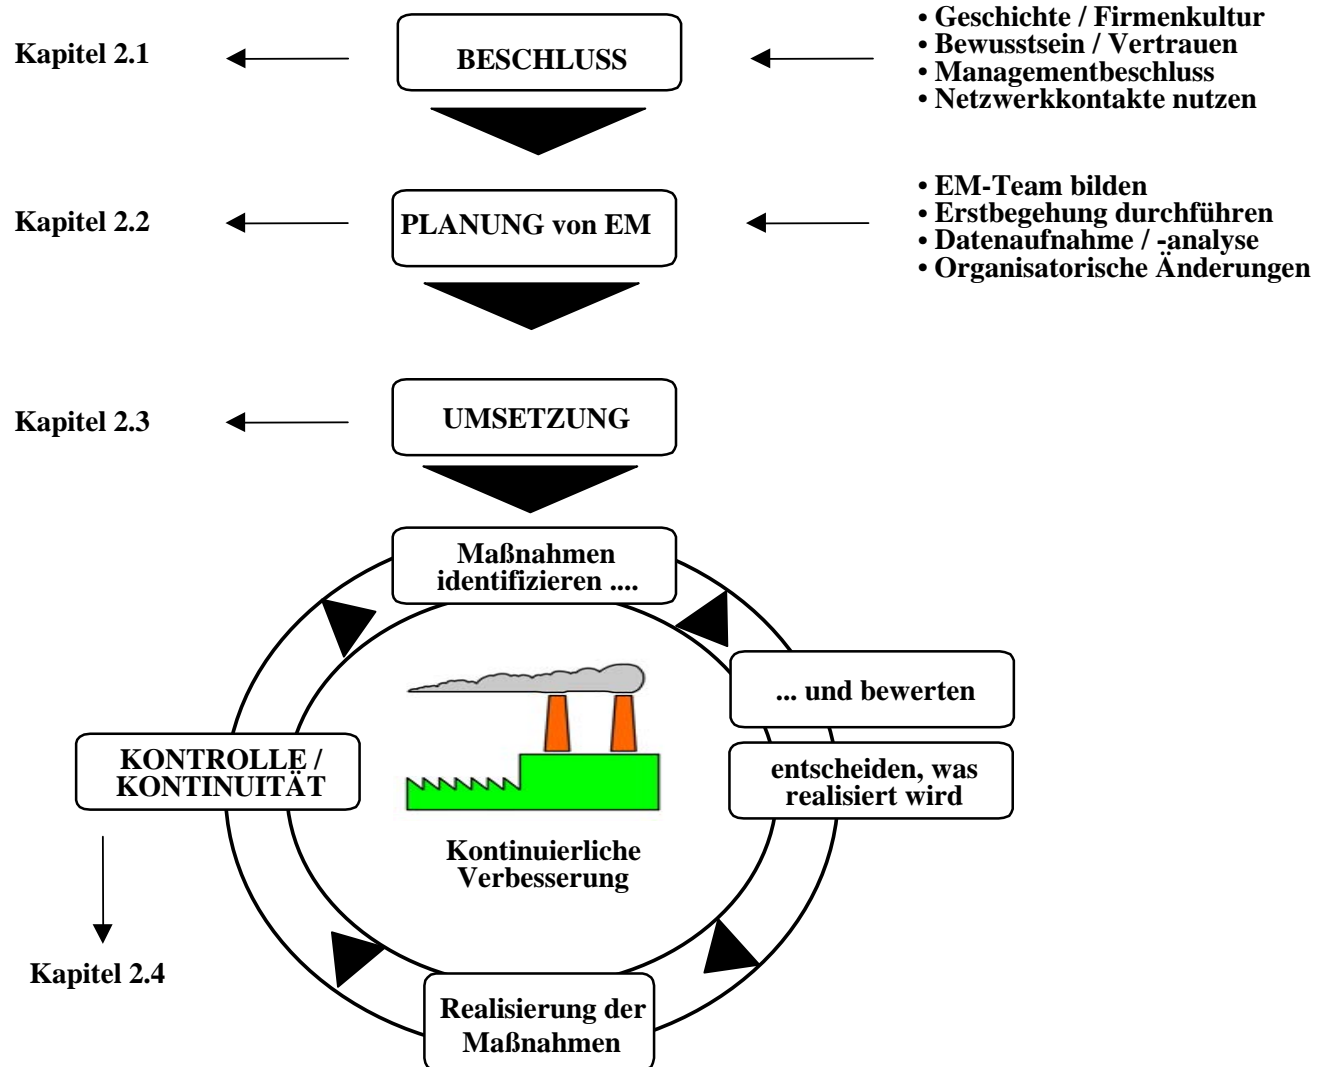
Kapitel 2.1

BESCHLUSS

• Geschichte / Firmenkultur
• Bewusstsein / Vertrauen
• Managementbeschluss
• Netzwerkkontakte nutzen

Kapitel 2.2

PLANUNG von EM

• EM-Team bilden
• Erstbegehung durchführen
• Datenaufnahme / -analyse
• Organisatorische Änderungen

Kapitel 2.3

UMSETZUNG

Maßnahmen identifizieren ....

... und bewerten

entscheiden, was realisiert wird

Realisierung der Maßnahmen

KONTROLLE / KONTINUITÄT

Kontinuierliche Verbesserung

Kapitel 2.4